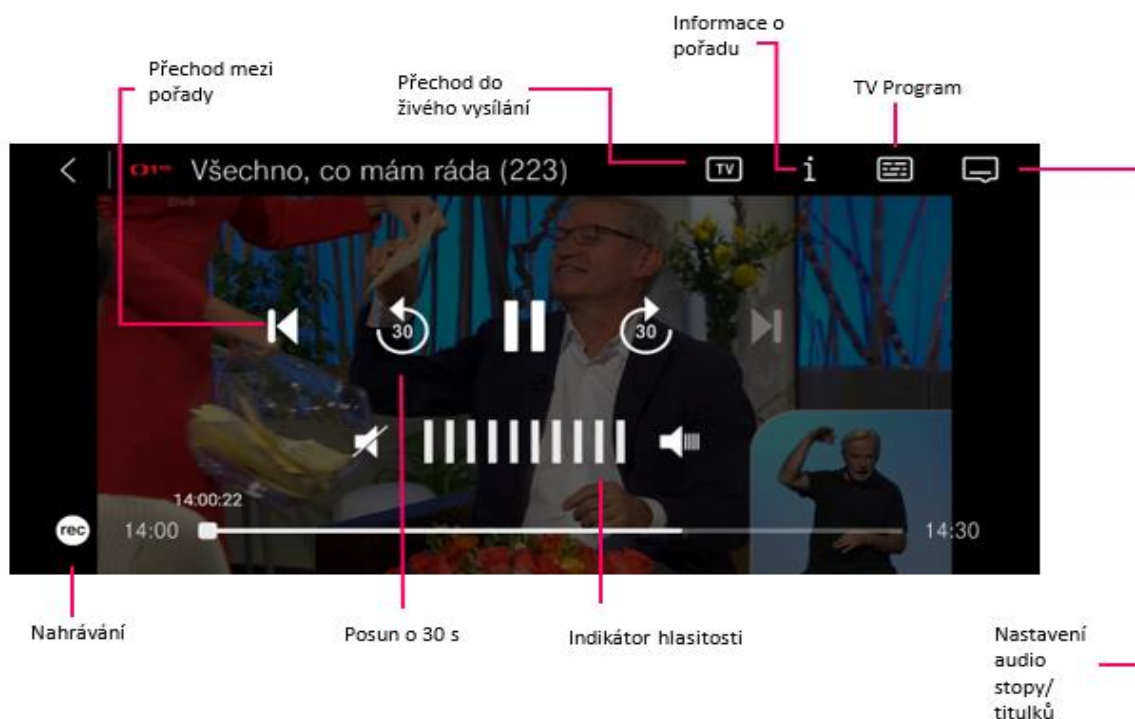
Informace o pořadu

Přechod mezi pořady

Přechod do živého vysílání

TV Program

Všechno, co mám ráda (223)

TV

i

30

30

14:00:22

rec

14:00

14:30

Nahrávání

Posun o 30 s

Indikátor hlasitosti

Nastavení audio stopy/ titulků